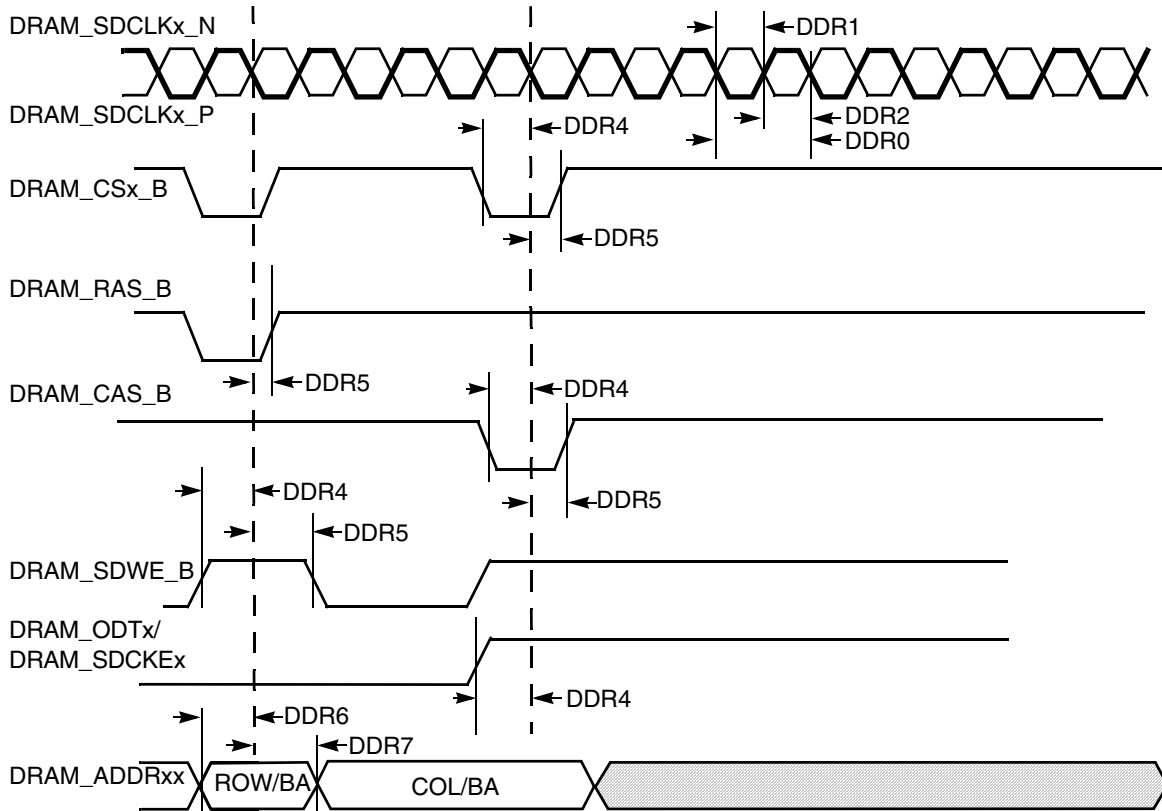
DRAM_SDCLKx_N

DDR1

DRAM_SDCLKx_P

DDR2

DDR4

DDR0

DRAM_CSx_B

DDR5

DRAM_RAS_B

DDR5

DRAM_CAS_B

DDR4

DDR4

DDR5

DDR5

DRAM_SDWE_B

DRAM_ODTx/
DRAM_SDCKEx

DDR4

DDR6

DDR7

DRAM_ADDRxx

ROW/BA

COL/BA